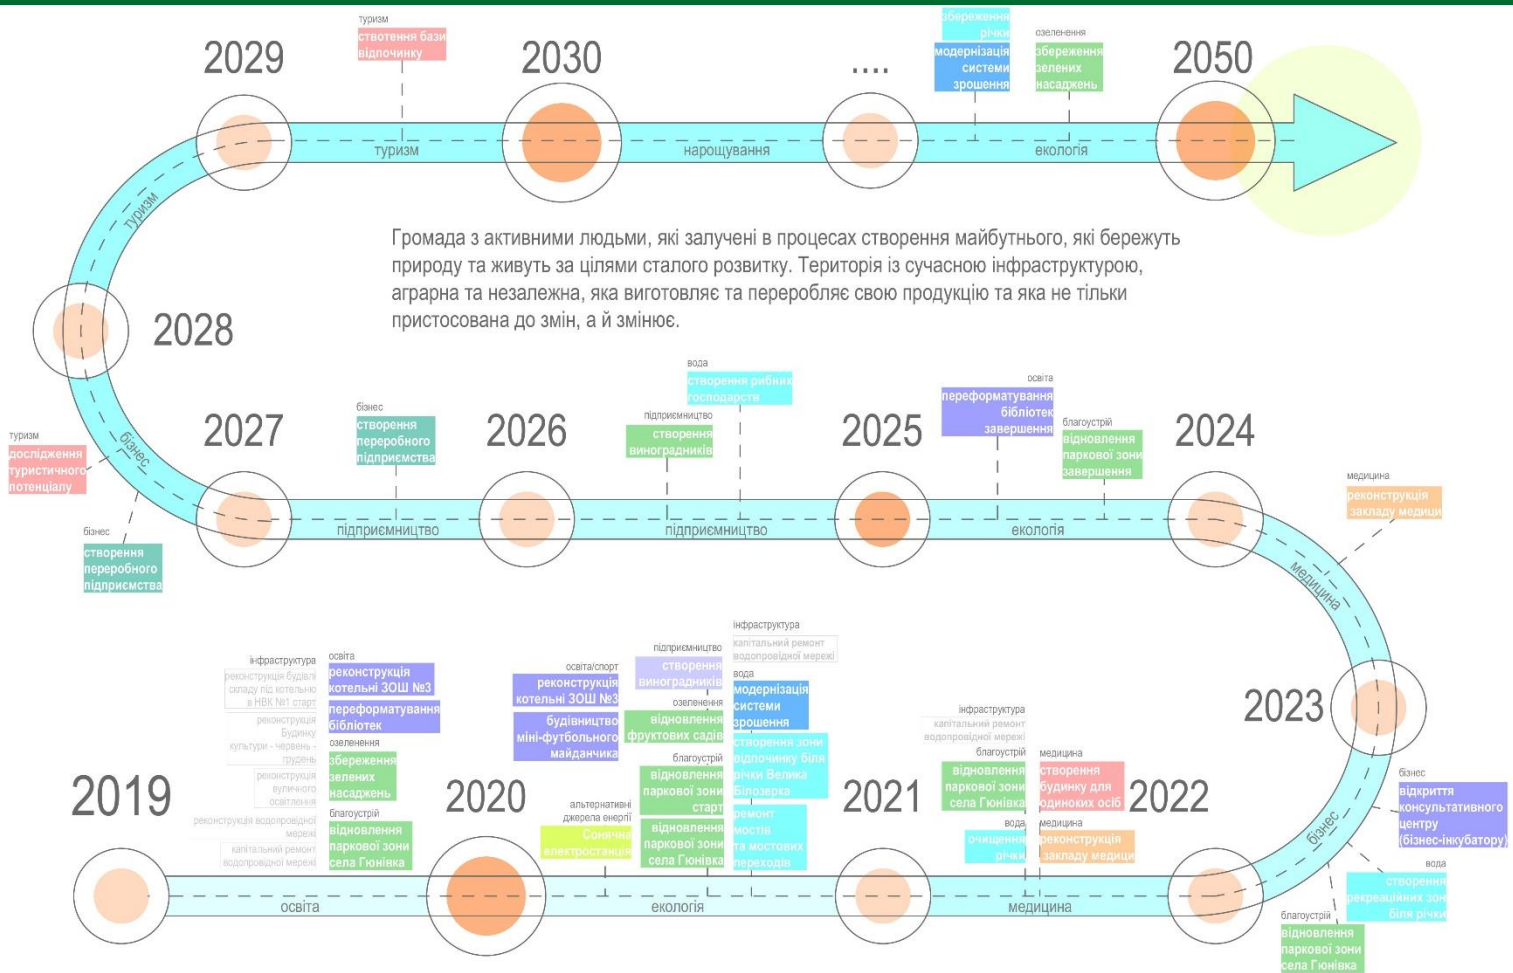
2029

туризм
ствотення бази відпочинку

2030

....

збереження річки
модернізація системи зрошення

озеленення
збереження зелених насаджень

2050

туризм
нарощування
екологія
туризм

Громада з активними людьми, які залучені в процесах створення майбутнього, які бережуть природу та живуть за цілями сталого розвитку. Територія із сучасною інфраструктурою, аграрна та незалежна, яка виготовляє та переробляє свою продукцію та яка не тільки пристосована до змін, а й змінює.

2028

вода
створення рибних господарств

бізнес
створення переробного підприємства

підприємництво
створення виноградників

освіта
переформатування бібліотек завершення

благоустрій
відновлення паркової зони завершення

2027
2026
2025
2024

туризм
дослідження туристичного потенціалу

бізнес

бізнес
створення переробного підприємства

підприємництво
підприємництво
екологія

медицина
реконструкція закладу медици

медицина

інфраструктура
капітальний ремонт водопровідної мережі

підприємництво
створення виноградників

інфраструктура
реконструкція будівлі складу під котельню в НВК №1 старт
реконструкція Будинку культури - червень - грудень
реконструкція вуличного освітлення
реконструкція водопровідної мережі
капітальний ремонт водопровідної мережі

освіта
реконструкція котельні ЗОШ №3
переформатування бібліотек

озеленення
збереження зелених насаджень

благоустрій
відновлення паркової зони села Гюнівка

освіта/спорт
реконструкція котельні ЗОШ №3
будівництво міні-футбольного майданчика

озеленення
відновлення фруктових садів

благоустрій
відновлення паркової зони старт
відновлення паркової зони села Гюнівка

вода
модернізація системи зрошення
створення зони відпочинку біля річки Велика Білозерка
ремонт мостів та мостових переходів

альтернативні джерела енергії
Сонячна електростанція

2023

інфраструктура
капітальний ремонт водопровідної мережі

благоустрій
відновлення паркової зони села Гюнівка

медицина
створення будинку для одиноких осіб

вода
очищення річки

медицина
реконструкція закладу медици

бізнес
відкриття консультативного центру (бізнес-інкубатору)

вода
створення рекреаційних зон біля річки

благоустрій
відновлення паркової зони села Гюнівка

2019
2020
2021
2022

освіта
екологія
медицина
бізнес